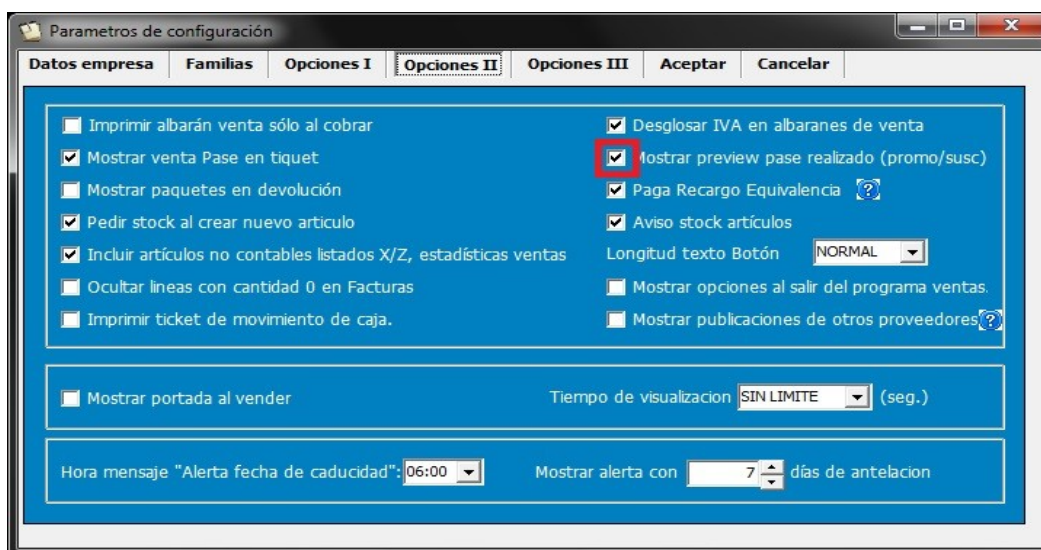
Parametros de configuración

Datos empresa | Familias | Opciones I | Opciones II | Opciones III | Aceptar | Cancelar

Imprimir albarán venta sólo al cobrar
Mostrar venta Pase en tiquet
Mostrar paquetes en devolución
Pedir stock al crear nuevo articulo
Incluir artículos no contables listados X/Z, estadísticas ventas
Ocultar lineas con cantidad 0 en Facturas
Imprimir ticket de movimiento de caja.

Desglosar IVA en albaranes de venta
Mostrar preview pase realizado (promo/susc)
Paga Recargo Equivalencia ?
Aviso stock artículos
Longitud texto Botón NORMAL
Mostrar opciones al salir del programa ventas.
Mostrar publicaciones de otros proveedores ?

Mostrar portada al vender
Tiempo de visualizacion SIN LIMITE (seg.)

Hora mensaje "Alerta fecha de caducidad": 06:00
Mostrar alerta con 7 días de antelacion